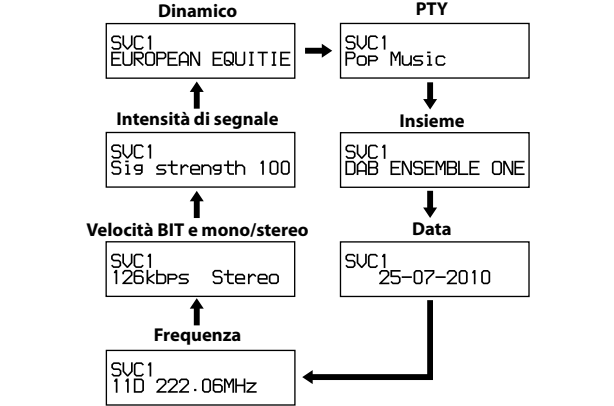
Dinamico

SVC1
EUROPEAN EQUITIE

PTY

SVC1
Pop Music

Intensità di segnale

SVC1
Sig strength 100

Insieme

SVC1
DAB ENSEMBLE ONE

Velocità BIT e mono/stereo

SVC1
126kbps Stereo

Data

SVC1
25-07-2010

Frequenza

SVC1
11D 222.06MHz